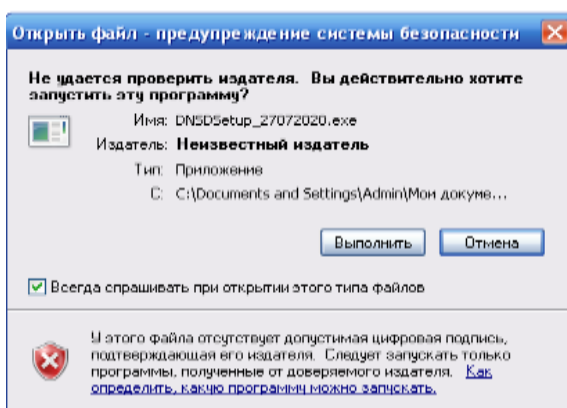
Открыть файл - предупреждение системы безопасности

Не удается проверить издателя. Вы действительно хотите запустить эту программу?

Имя: DNSDSetup_27072020.exe
Издатель: Неизвестный издатель
Тип: Приложение
С: C:\Documents and Settings\Admin\Мои докуме...

Выполнить
Отмена

Всегда спрашивать при открытии этого типа файлов

У этого файла отсутствует допустимая цифровая подпись, подтверждающая его издателя. Следует запускать только программы, полученные от доверяемого издателя. Как определить, какую программу можно запускать.